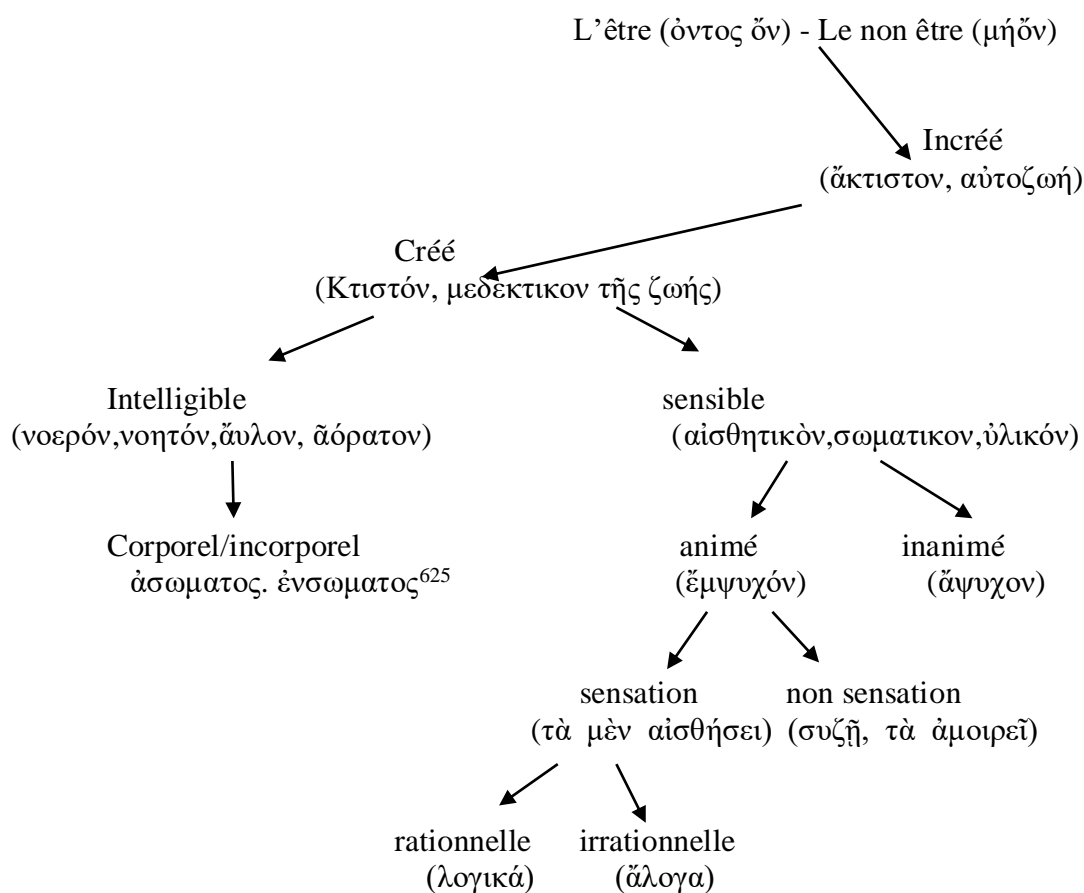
L’être (ὀντος ὄν) - Le non être (μήὄν)

Incréé
(ἄκτιστον, αὐτοζωή)

Créé
(Κτιστόν, μεδεκτικον τῆς ζωής)

Intelligible
(νοερόν,νοητόν,ἄυλον, ᾶόρατον)

Corporel/incorporel
ἀσωματος. ἐνσωματος$^{625}$

sensible
(αἰσθητικὸν,σωματικον,ὑλικόν)

animé
(ἔμψυχόν)

inanimé
(ἄψυχον)

sensation
(τὰ μὲν αἰσθήσει)

non sensation
(συζῇ, τὰ ἀμοιρεῖ)

rationnelle
(λογικά)

irrationnelle
(ἄλογα)